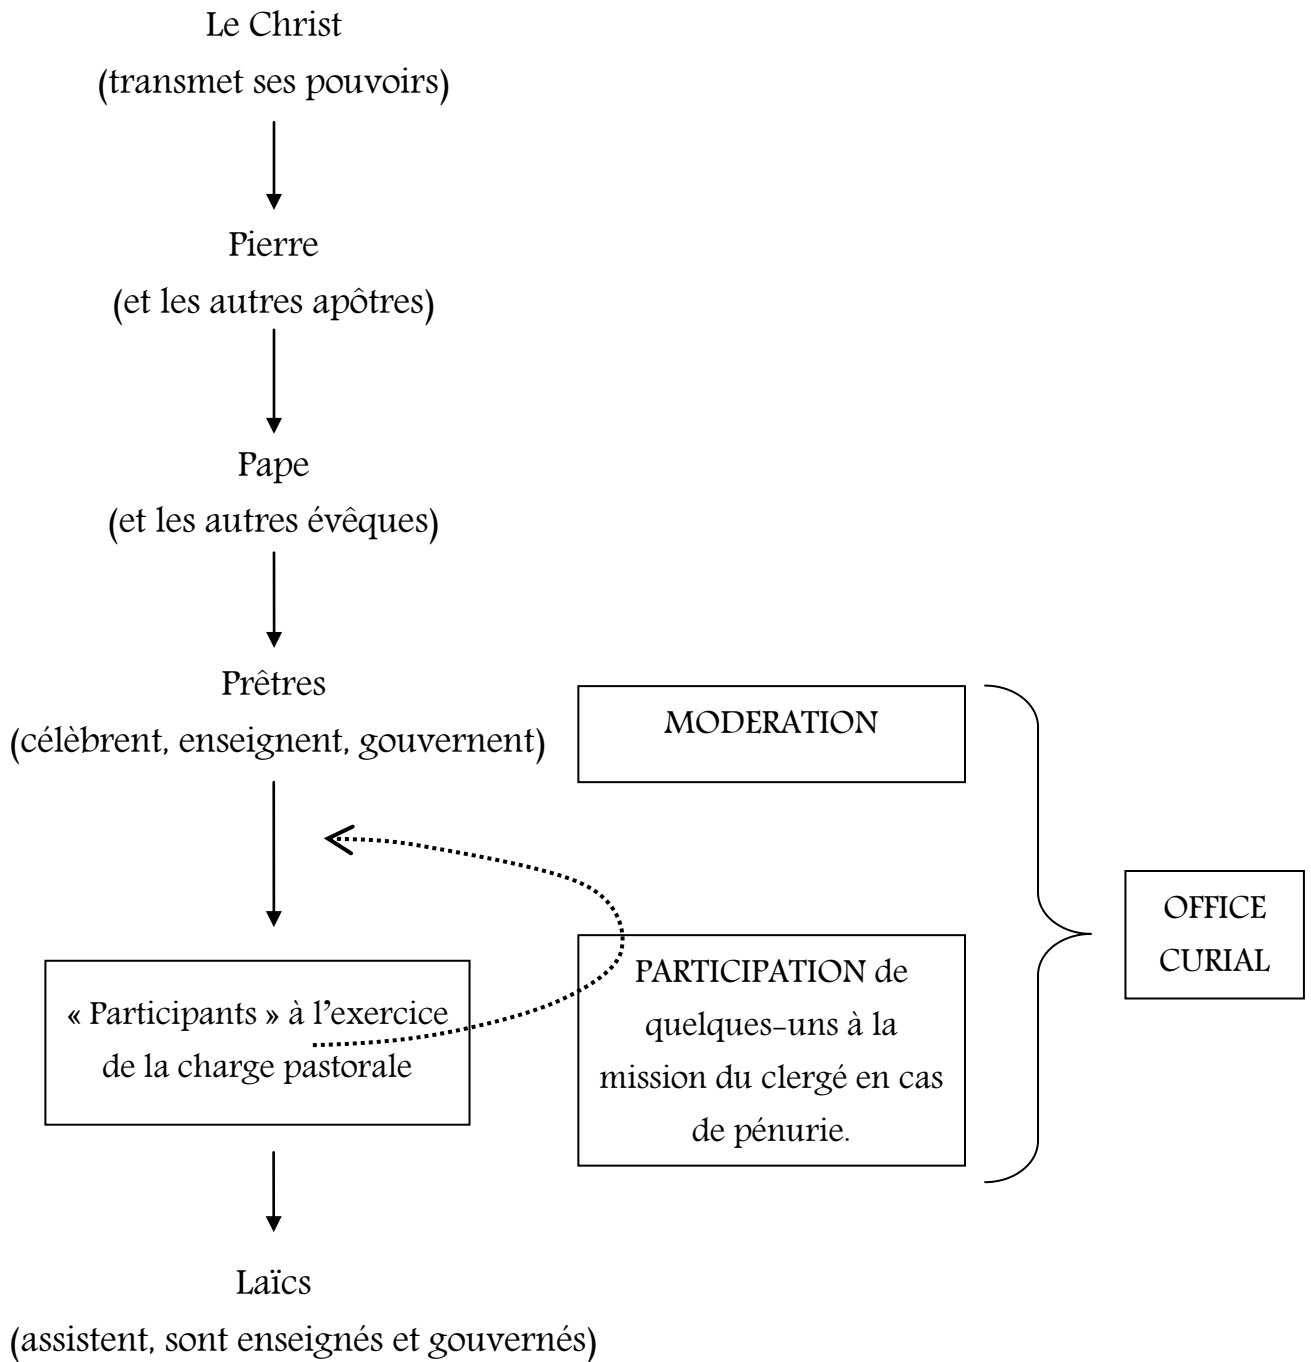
Le Christ
(transmet ses pouvoirs)

Pierre
(et les autres apôtres)

Pape
(et les autres évêques)

Prêtres
(célèbrent, enseignent, gouvernent)

MODERATION

« Participants » à l'exercice de la charge pastorale

PARTICIPATION de quelques-uns à la mission du clergé en cas de pénurie.

OFFICE CURIAL

Laïcs
(assistent, sont enseignés et gouvernés)